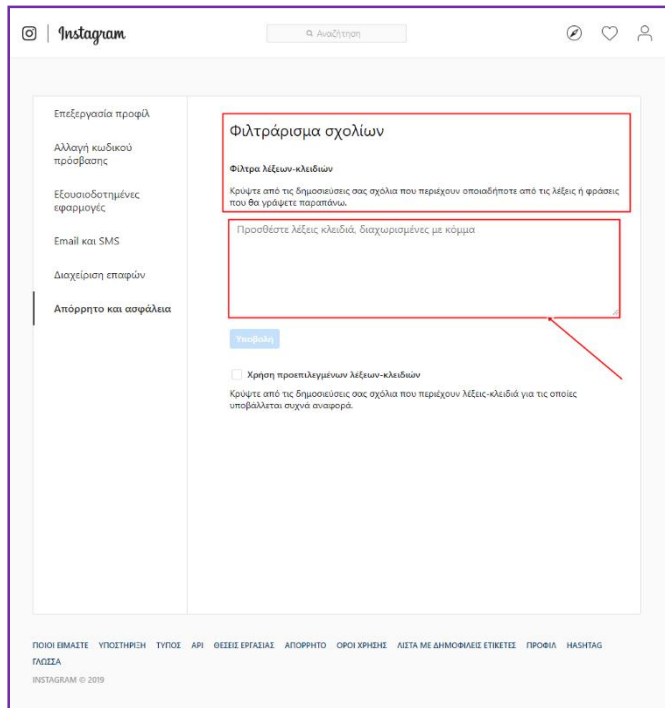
Instagram

Αναζήτηση

Επεξεργασία προφίλ

Αλλαγή κωδικού πρόσβασης

Εξουσιοδοτημένες εφαρμογές

Email και SMS

Διαχείριση επαφών

Απόρρητο και ασφάλεια

Φιλτράρισμα σχολίων

Φίλτρα λέξεων-κλειδιών

Κρύψτε από τις δημοσιεύσεις σας σχόλια που περιέχουν οποιαδήποτε από τις λέξεις ή φράσεις που θα γράψετε παραπάνω.

Προσθέστε λέξεις κλειδιά, διαχωρισμένες με κόμμα

Υποβολή

Χρήση προεπιλεγμένων λέξεων-κλειδιών

Κρύψτε από τις δημοσιεύσεις σας σχόλια που περιέχουν λέξεις-κλειδιά για τις οποίες υποβάλλεται συχνά αναφορά.

ΠΟΙΟΙ ΕΙΜΑΣΤΕ ΥΠΟΣΤΗΡΙΞΗ ΤΥΠΟΣ API ΘΕΣΕΙΣ ΕΡΓΑΣΙΑΣ ΑΠΟΡΡΗΤΟ ΟΡΟΙ ΧΡΗΣΗΣ ΛΙΣΤΑ ΜΕ ΔΗΜΟΦΙΛΕΙΣ ΕΤΙΚΕΤΕΣ ΠΡΟΦΙΛ HASHTAG ΓΛΩΣΣΑ

INSTAGRAM © 2019